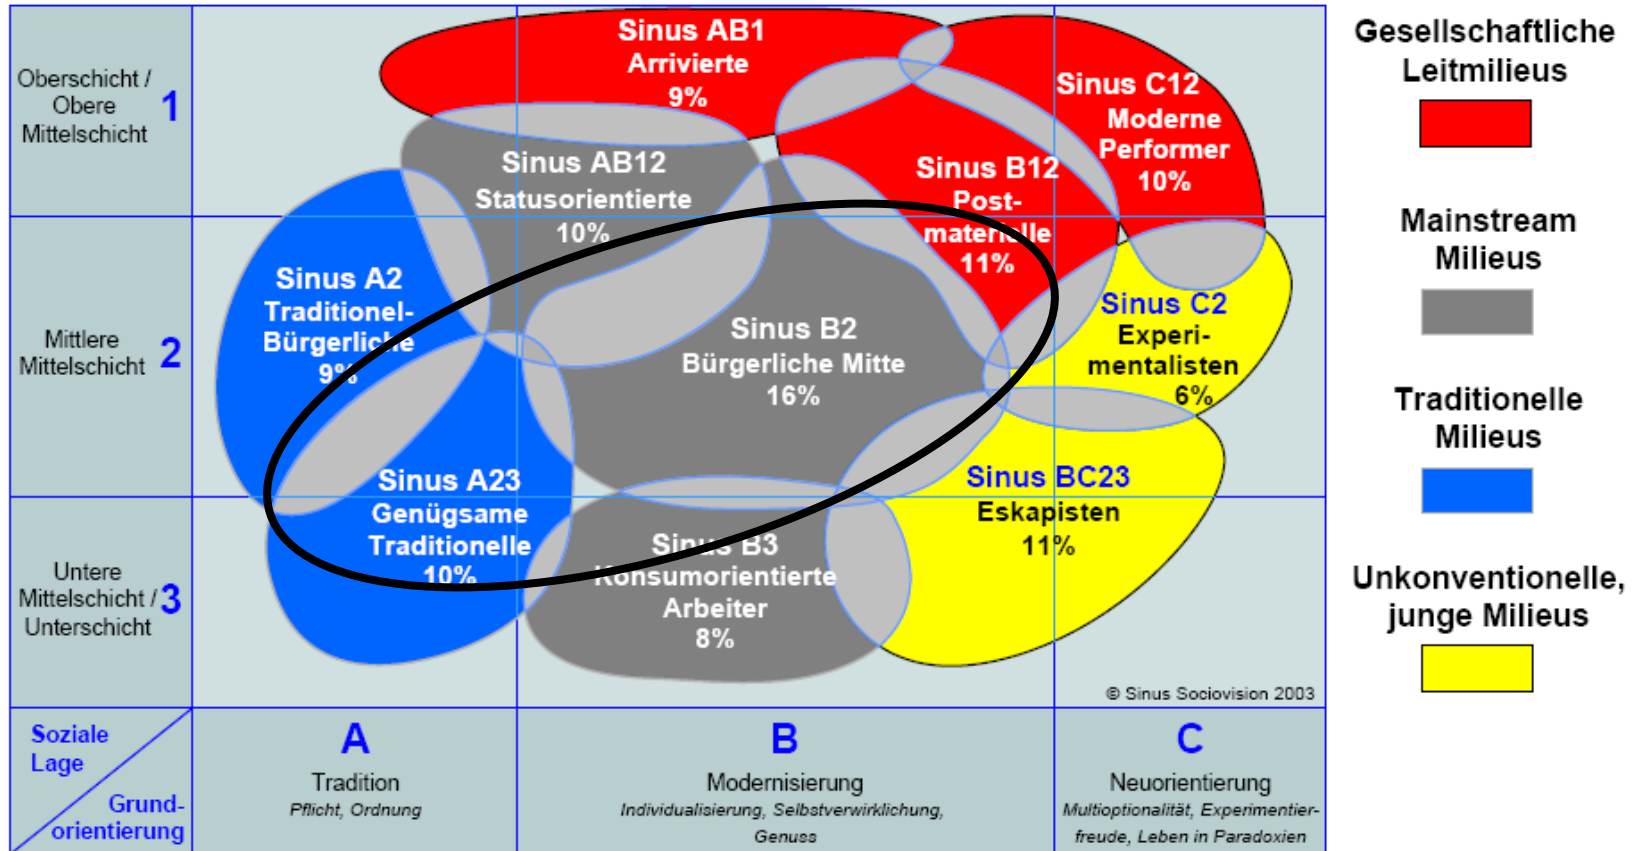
Oberschicht / Obere Mittelschicht 1

Mittlere Mittelschicht 2

Untere Mittelschicht / Unterschicht 3

Sinus AB1
Arrivierte
9%

Sinus C12
Moderne Performer
10%

Sinus AB12
Statusorientierte
10%

Sinus B12
Post-materielle
11%

Sinus A2
Traditionel-Bürgerliche
9%

Sinus B2
Bürgerliche Mitte
16%

Sinus C2
Experi-mentalisten
6%

Sinus A23
Genügsame Traditionelle
10%

Sinus BC23
Eskapisten
11%

Sinus B3
Konsumorientierte Arbeiter
8%

© Sinus Sociovision 2003

Soziale Lage

Grund-orientierung

A
Tradition
Pflicht, Ordnung

B
Modernisierung
Individualisierung, Selbstverwirklichung, Genuss

C
Neuorientierung
Multioptionalität, Experimentierfreude, Leben in Paradoxien

Gesellschaftliche Leitmilieus

Mainstream Milieus

Traditionelle Milieus

Unkonventionelle, junge Milieus